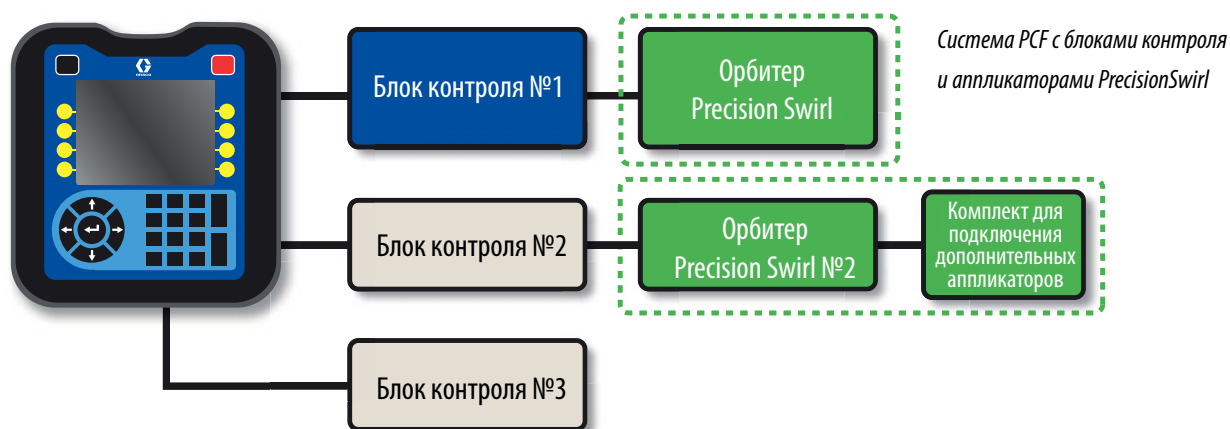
Система PCF с блоками контроля и аппликаторами PrecisionSwirl

Блок контроля №1

Орбитер Precision Swirl

Блок контроля №2

Орбитер Precision Swirl №2

Комплект для подключения дополнительных аппликаторов

Блок контроля №3